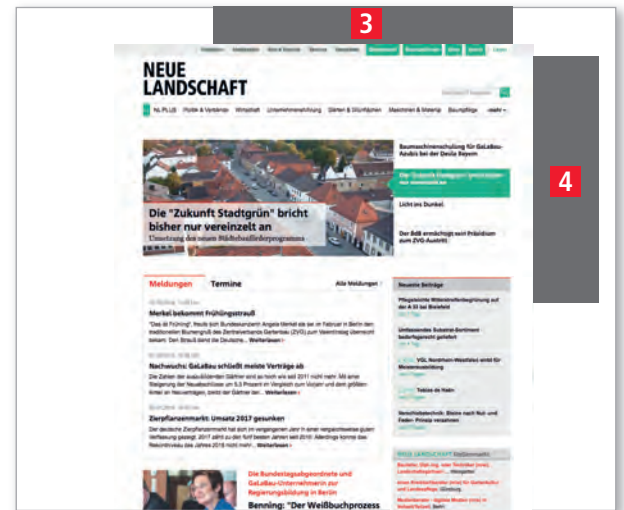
3

4

NEUE LANDSCHAFT

NL PLUS | Politik & Verbände | Wirtschaft | Unternehmensführung | Gärten & Grünflächen | Maschinen & Materialien | Baumpflege | mehr

Die "Zukunft Stadtgrün" bricht bisher nur vereinzelt an

Baumschulenschulung für GaLaBau-Azubis bei der Deula Bayern

Licht ins Dunkel

Der BdB ermächtigt sein Präsidium zum ZVG-Austritt

Meldungen | Termine | Alle Meldungen

Merkel bekommt Frühlingsstrauß

Nachwuchs: GaLaBau schließt meiste Verträge ab

Zierpflanzenmarkt: Umsatz 2017 gesunken

Neueste Beiträge

Die Bundestagsabgeordnete und GaLaBau-Unternehmerin zur Regierungsbildung in Berlin

Benning: "Der Weißbuchprozess

NEUE LANDSCHAFT Stellenmarkt